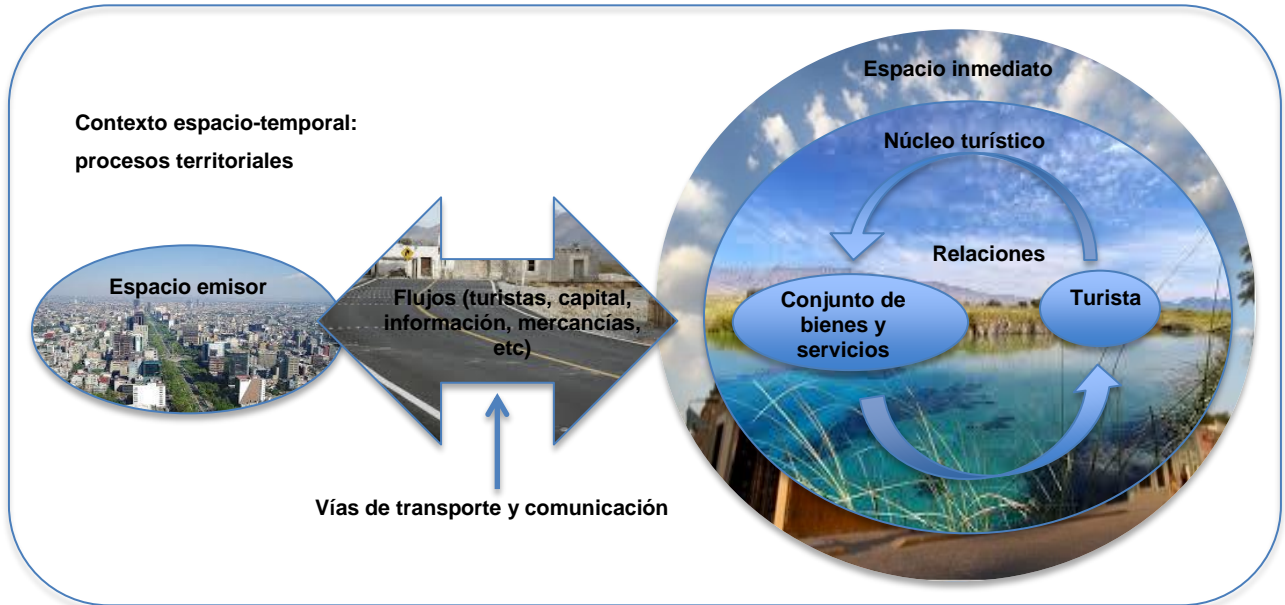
Contexto espacio-temporal: procesos territoriales

Espacio inmediato

Núcleo turístico

Relaciones

Espacio emisor

Flujos (turistas, capital, información, mercancías, etc)

Conjunto de bienes y servicios

Turista

Vías de transporte y comunicación